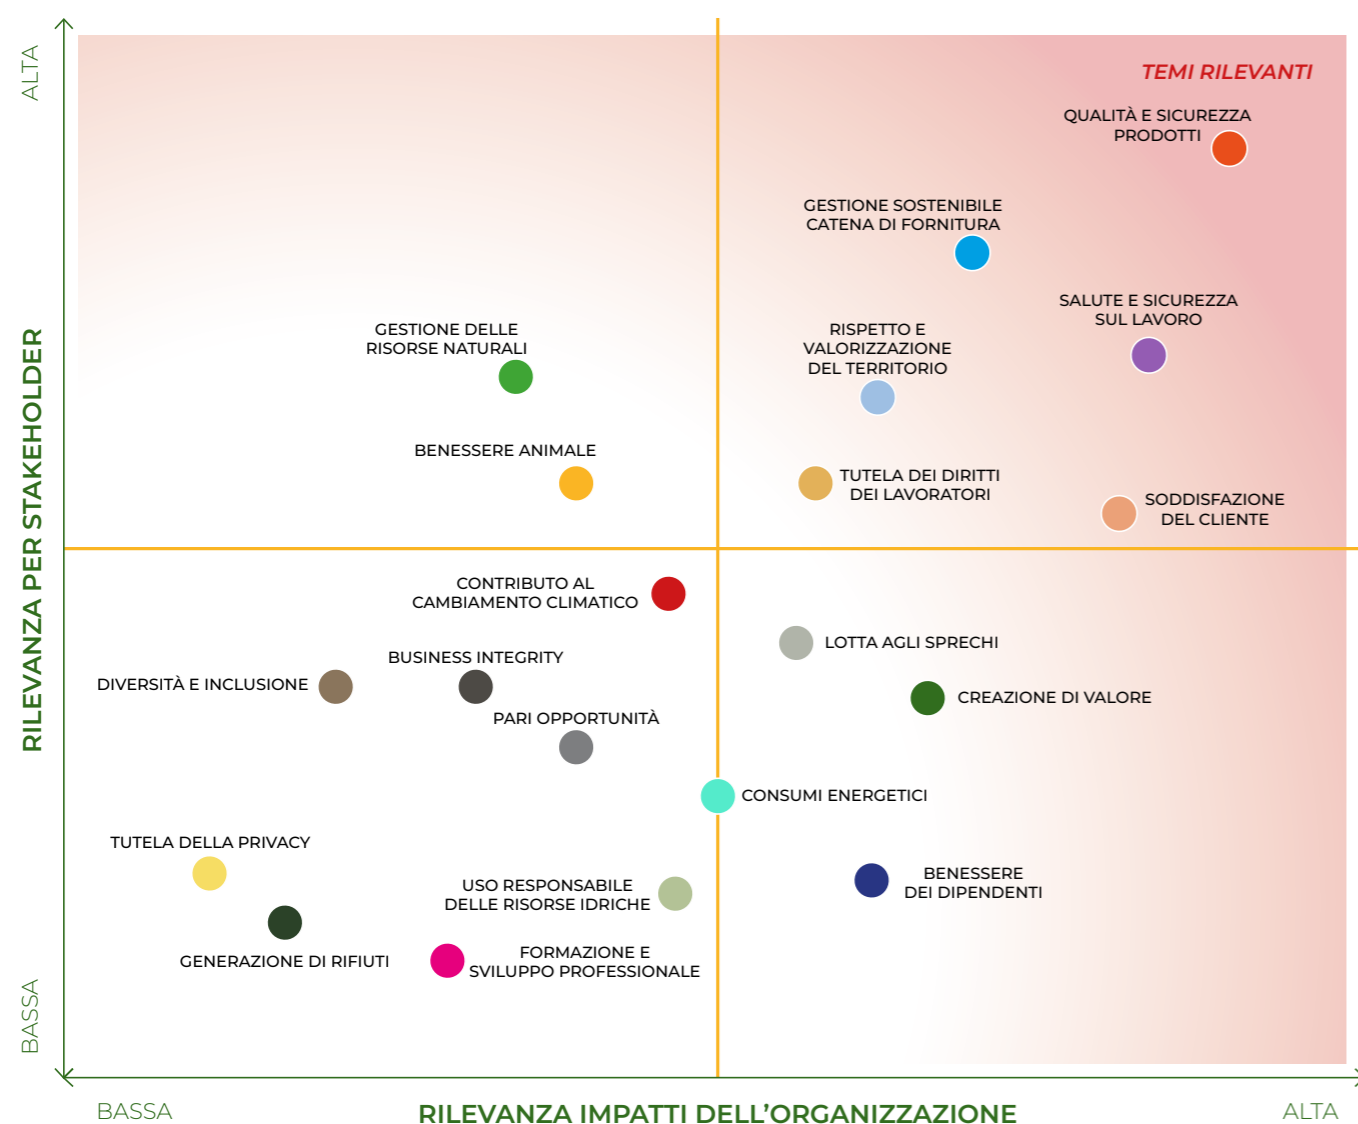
ALTA

RILEVANZA PER STAKEHOLDER

BASSA

TEMI RILEVANTI

QUALITÀ E SICUREZZA PRODOTTI

GESTIONE SOSTENIBILE CATENA DI FORNITURA

SALUTE E SICUREZZA SUL LAVORO

GESTIONE DELLE RISORSE NATURALI

RISPETTO E VALORIZZAZIONE DEL TERRITORIO

BENESSERE ANIMALE

TUTELA DEI DIRITTI DEI LAVORATORI

SODDISFAZIONE DEL CLIENTE

CONTRIBUTO AL CAMBIAMENTO CLIMATICO

LOTTA AGLI SPRECHI

BUSINESS INTEGRITY

DIVERSITÀ E INCLUSIONE

CREAZIONE DI VALORE

PARI OPPORTUNITÀ

CONSUMI ENERGETICI

TUTELA DELLA PRIVACY

USO RESPONSABILE DELLE RISORSE IDRICHE

BENESSERE DEI DIPENDENTI

GENERAZIONE DI RIFIUTI

FORMAZIONE E SVILUPPO PROFESSIONALE

BASSA

RILEVANZA IMPATTI DELL’ORGANIZZAZIONE

ALTA